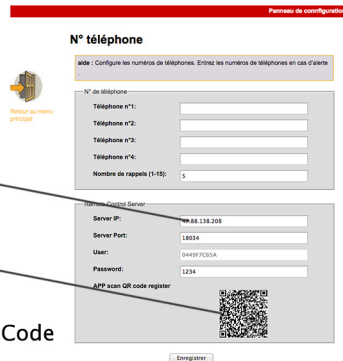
Panneau de configuration

N° téléphone

aide : Configure les numéros de téléphones. Entrez les numéros de téléphones en cas d'alerte .

Retour au menu principal

N° de téléphone

Téléphone n°1:

Téléphone n°2:

Téléphone n°3:

Téléphone n°4:

Nombre de rappels (1-15): 5

Remote Control Server

Server IP: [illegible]88.138.208

Server Port: 18034

User: 0449F7C65A

Password: 1234

APP scan QR code register

Code

Enregistrer